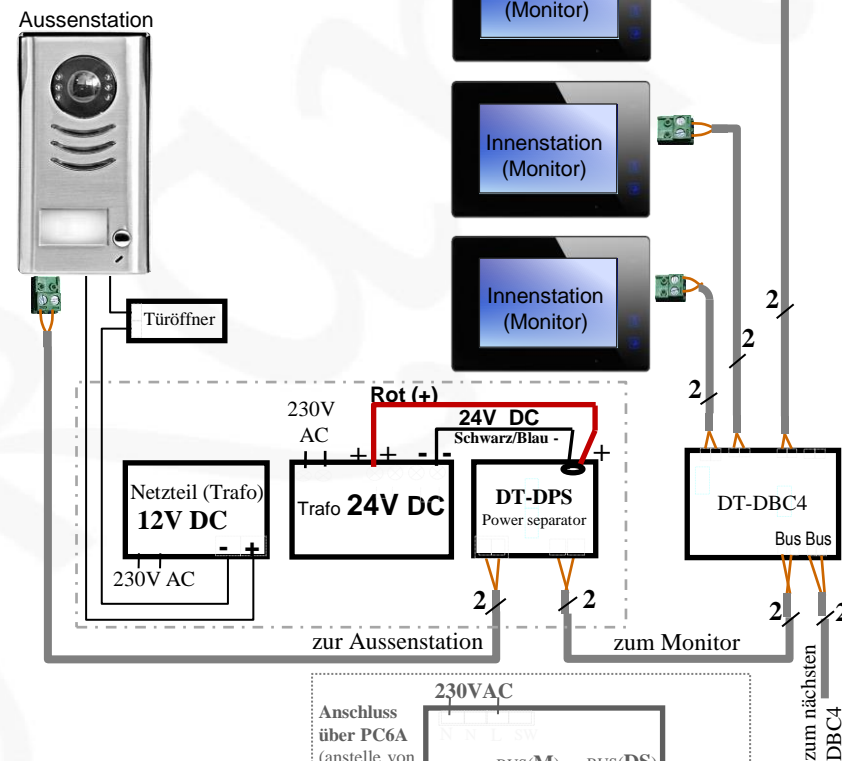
Aussenstation

(Monitor)

Innenstation
(Monitor)

Innenstation
(Monitor)

Türöffner

2

2

2

Rot (+)

230V
AC

24V DC

Schwarz/Blau -

+ +

- -

+

Netzteil (Trafo)
12V DC

- +

230V AC

Trafo 24V DC

DT-DPS
Power separator

DT-DBC4

Bus Bus

2

2

2

2

zur Aussenstation

zum Monitor

zum nächsten
DBC4

230VAC

Anschluss
über PC6A
(anstelle von

N N L SW

BUS(M) BUS(DS)